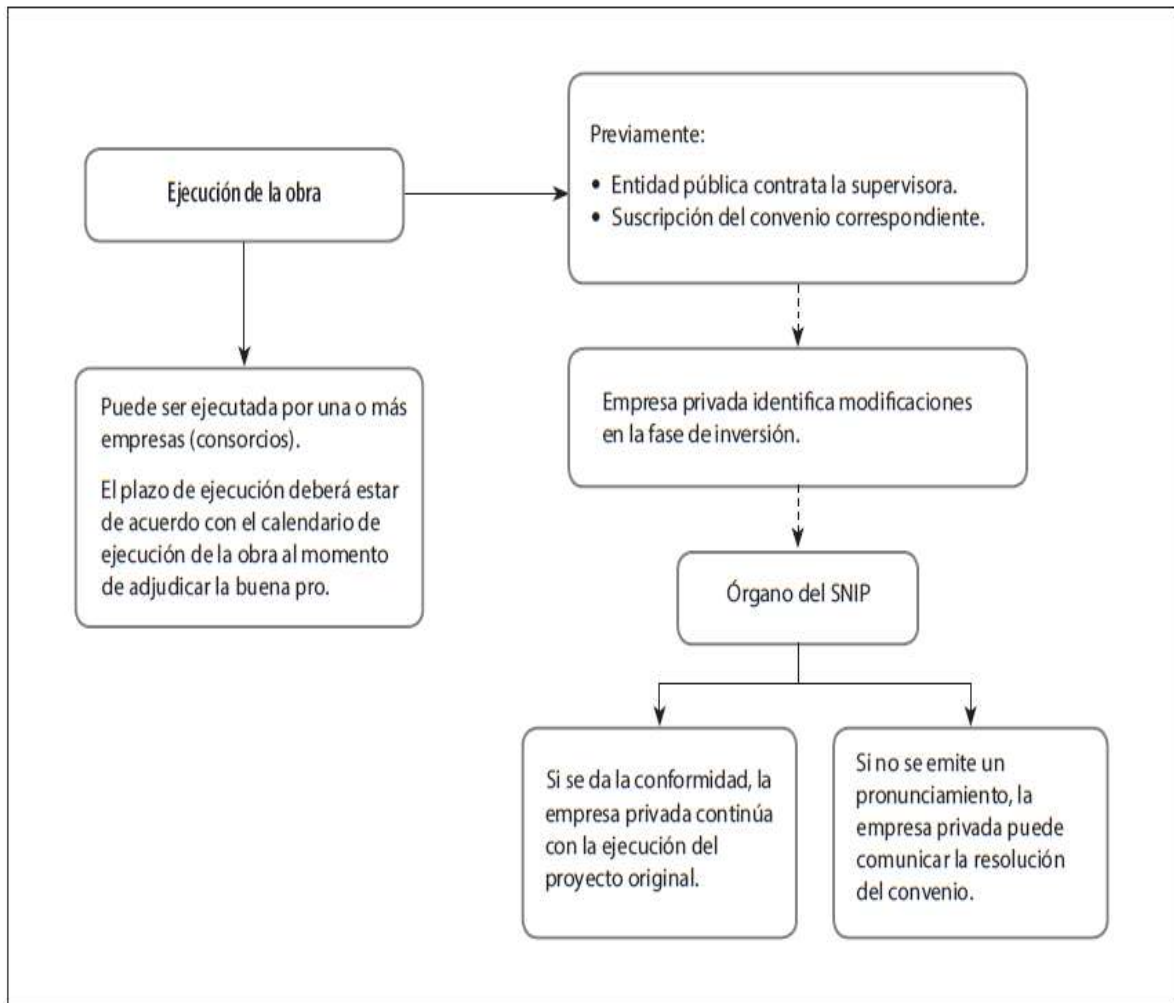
Ejecución de la obra

Puede ser ejecutada por una o más empresas (consorcios).

El plazo de ejecución deberá estar de acuerdo con el calendario de ejecución de la obra al momento de adjudicar la buena pro.

Previamente:

• Entidad pública contrata la supervisora.
• Suscripción del convenio correspondiente.

Empresa privada identifica modificaciones en la fase de inversión.

Órgano del SNIP

Si se da la conformidad, la empresa privada continúa con la ejecución del proyecto original.

Si no se emite un pronunciamiento, la empresa privada puede comunicar la resolución del convenio.